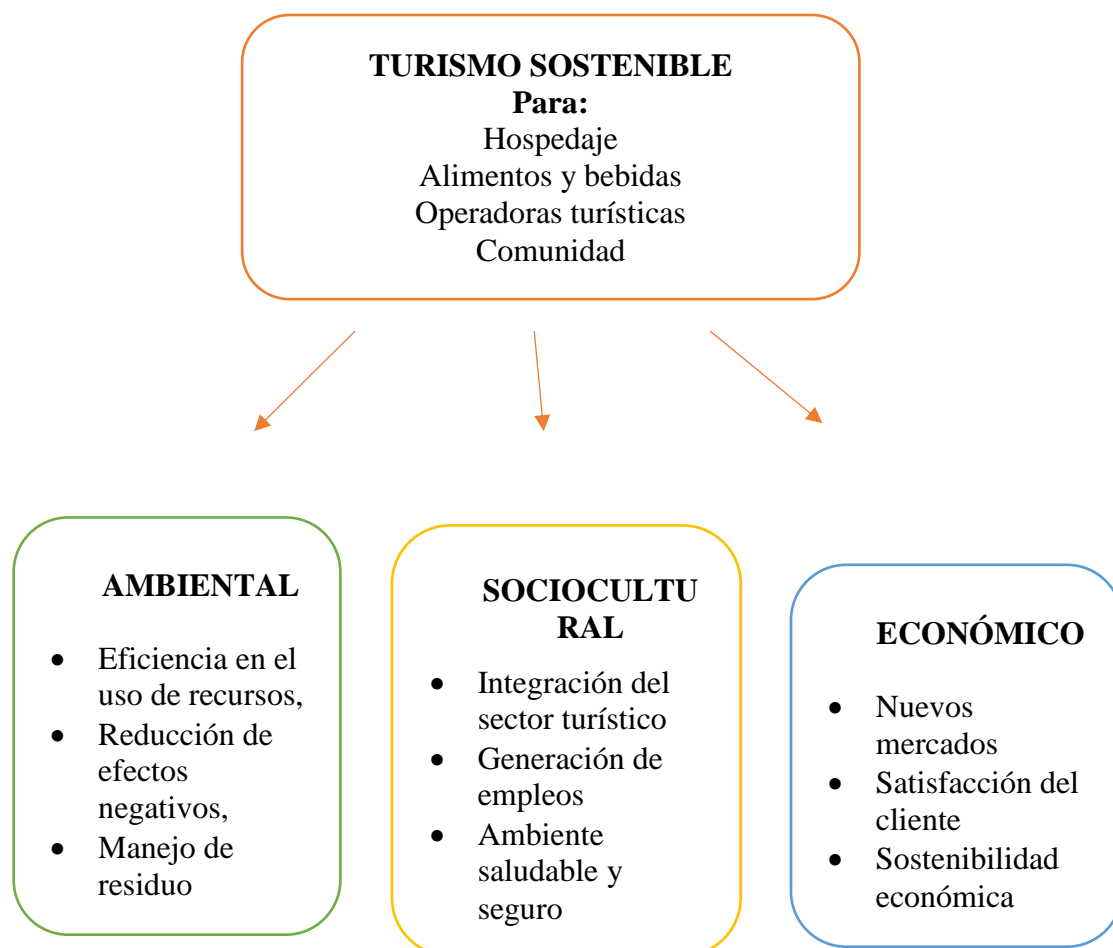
**TURISMO SOSTENIBLE**
**Para:**
Hospedaje
Alimentos y bebidas
Operadoras turísticas
Comunidad

**AMBIENTAL**

- Eficiencia en el uso de recursos,
- Reducción de efectos negativos,
- Manejo de residuo

**SOCIOCULTURAL**

- Integración del sector turístico
- Generación de empleos
- Ambiente saludable y seguro

**ECONÓMICO**

- Nuevos mercados
- Satisfacción del cliente
- Sostenibilidad económica